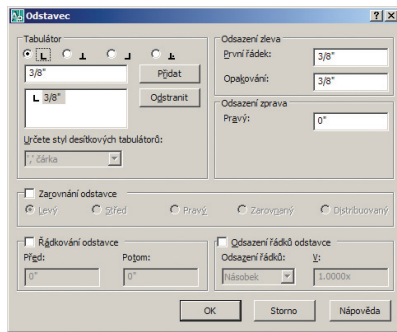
Odstavec

?
X

Tabulátor

L

3/8"

Přidat

L 3/8"

Odstranit

Určete styl desítkových tabulátorů:

',' čárka

Odsazení zleva

První řádek:

3/8"

Opakování:

3/8"

Odsazení zprava

Pravý:

0"

Zarovnání odstavce

Levý

Střed

Pravý

Zarovnaný

Distribuovaný

Řádkování odstavce

Před:

0"

Potom:

0"

Odsazení řádků odstavce

Odsazení řádků:

Násobek

V:

1.0000x

OK

Storno

Nápověda